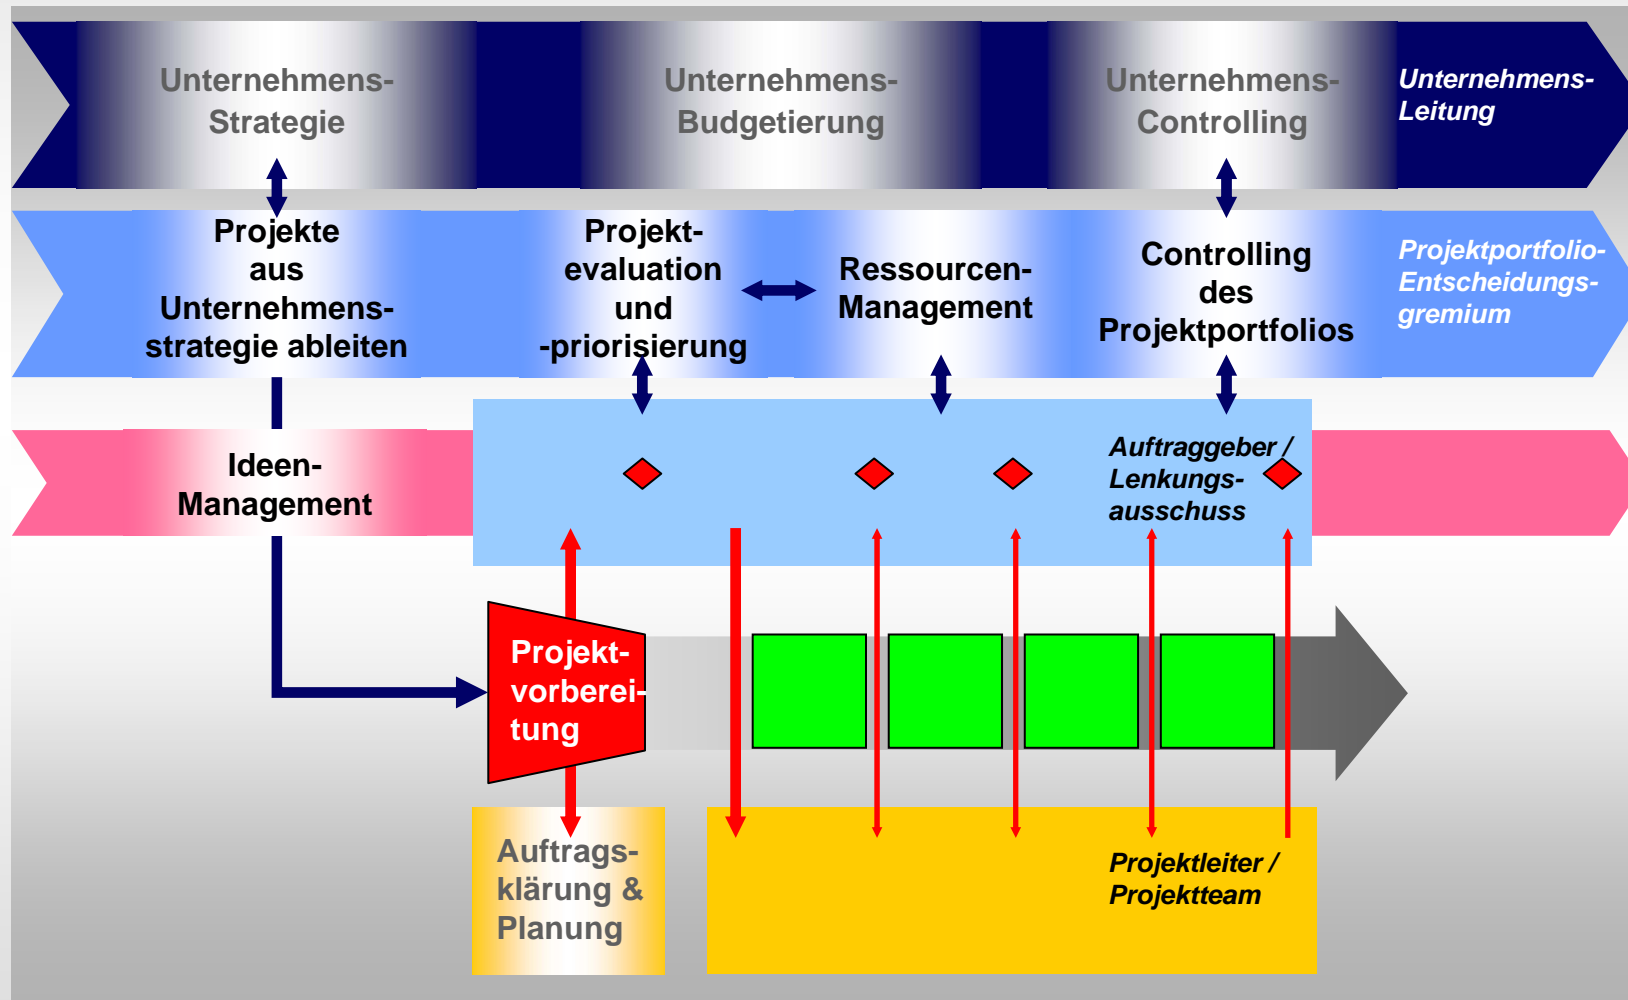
Unternehmens-Strategie

Unternehmens-Budgetierung

Unternehmens-Controlling

Unternehmens-Leitung

Projekte aus Unternehmens-strategie ableiten

Projekt-evaluation und -priorisierung

Ressourcen-Management

Controlling des Projektportfolios

Projektportfolio-Entscheidungs-gremium

Ideen-Management

Auftraggeber / Lenkungs-ausschuss

Projekt-vorbereitung

Auftrags-klärung & Planung

Projektleiter / Projektteam